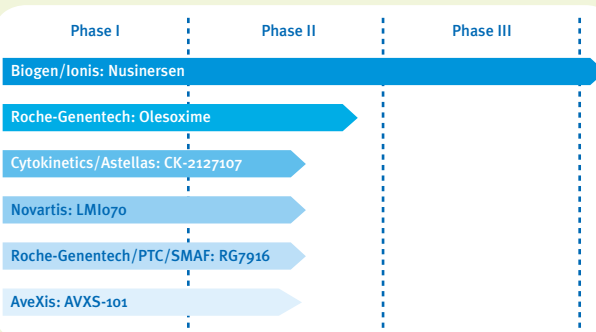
| Phase I | Phase II | Phase III |
|---|---|---|

Biogen/Ionis: Nusinersen

Roche-Genentech: Olesoxime

Cytokinetics/Astellas: CK-2127107

Novartis: LMI070

Roche-Genentech/PTC/SMAF: RG7916

AveXis: AVXS-101